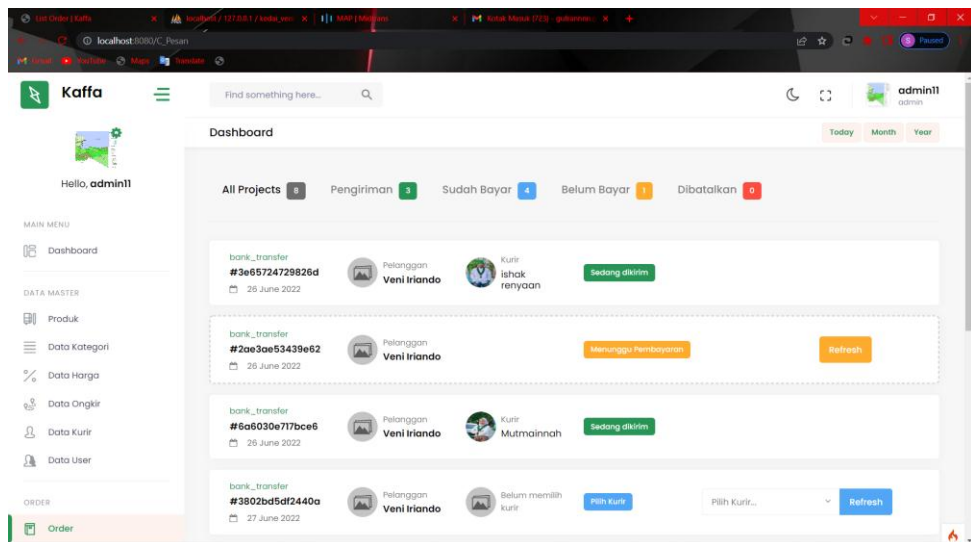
List Order | Kaffa | localhost / 127.0.0.1 / kedai_yeri | MAP | Mitham | Kotak Masuk (725) - gdlummo

localhost:8080/C_Pesan

Gmail YouTube Maps Translate

Paused

Kaffa

Find something here...

admin11
admin

Hello, admin11

MAIN MENU

Dashboard

DATA MASTER

Produk

Data Kategori

Data Harga

Data Ongkir

Data Kurir

Data User

ORDER

Order

Dashboard

Today Month Year

All Projects 8 Pengiriman 3 Sudah Bayar 4 Belum Bayar 1 Dibatalkan 0

bank_transfer
#3e65724729826d
26 June 2022
Pelanggan
Veni Iriando
Kurir
ishak renyaan
Sedang dikirim

bank_transfer
#2ae3ae53439e62
26 June 2022
Pelanggan
Veni Iriando
Menunggu Pembayaran
Refresh

bank_transfer
#6a6030e717bce6
26 June 2022
Pelanggan
Veni Iriando
Kurir
Mutmainnah
Sedang dikirim

bank_transfer
#3802bd5df2440a
27 June 2022
Pelanggan
Veni Iriando
Belum memilih kurir
Pilih Kurir
Pilih Kurir...
Refresh